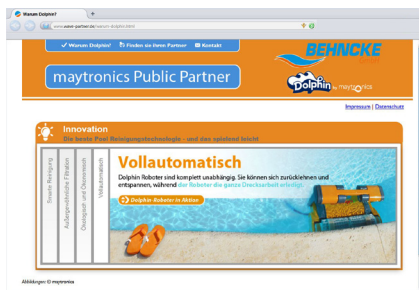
Warum Dolphin?

www.maytr-partner.de/warum-dolphin.html

✓ Warum Dolphin! | Finden sie ihren Partner | Kontakt

maytronics Public Partner

BEHNCKE GmbH

Dolphin by maytronics

Impressum | Datenschutz

Innovation

Die beste Pool Reinigungstechnologie - und das spielend leicht

Smarte Reinigung

Außergewöhnliche Filtration

Ökologisch und Ökonomisch

Vollautomatisch

Vollautomatisch

Dolphin Roboter sind komplett unabhängig. Sie können sich zurücklehnen und entspannen, während der Roboter die ganze Dreckarbeit erledigt.

Dolphin-Roboter in Aktion

Abbildungen © maytronics